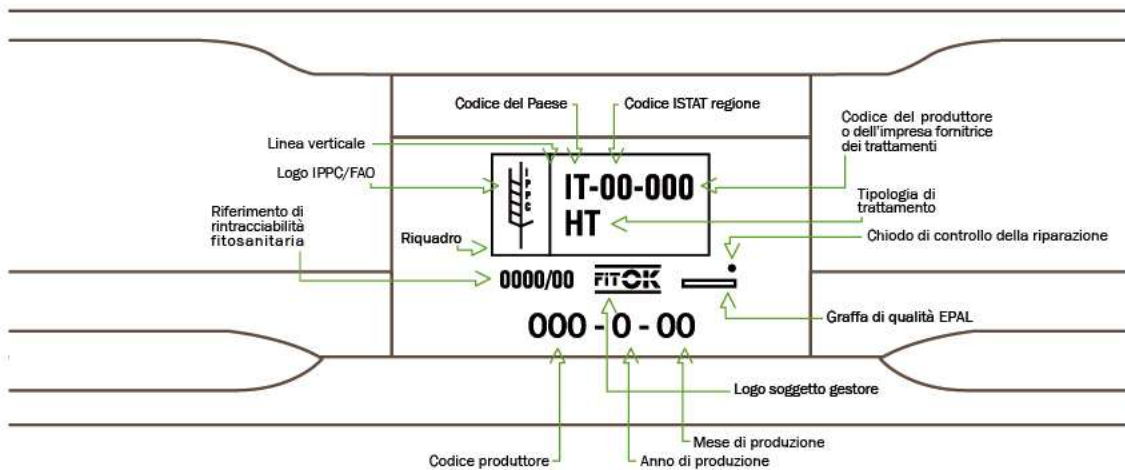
Codice del Paese

Codice ISTAT regione

Linea verticale

Codice del produttore o dell'impresa fornitrice dei trattamenti

Logo IPPC/FAO

IPPC

IT-00-000

HT

Tipologia di trattamento

Riferimento di rintracciabilità fitosanitaria

Riquadro

Chiodo di controllo della riparazione

0000/00

FITOK

Graffa di qualità EPAL

000 - 0 - 00

Logo soggetto gestore

Mese di produzione

Codice produttore

Anno di produzione